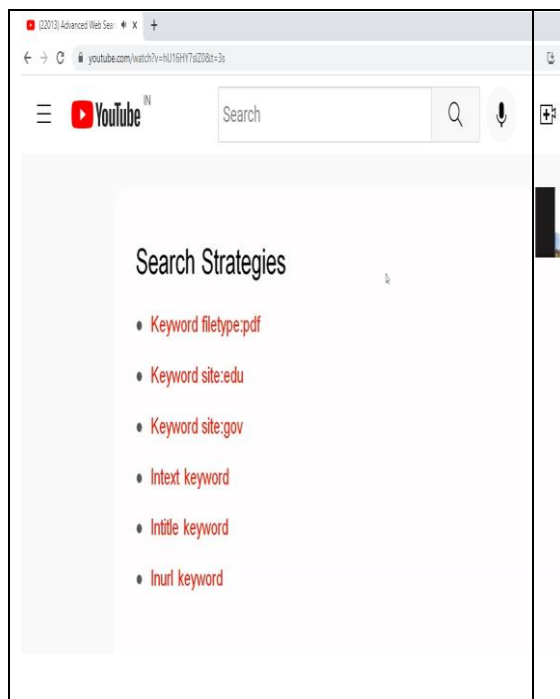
(22013) Advanced Web Sear ×
+

youtube.com/watch?v=hU16HY7slZ0&t=3s

YouTube IN

Search

Search Strategies

• Keyword filetype:pdf

• Keyword site:edu

• Keyword site:gov

• Intext keyword

• Intitle keyword

• Inurl keyword